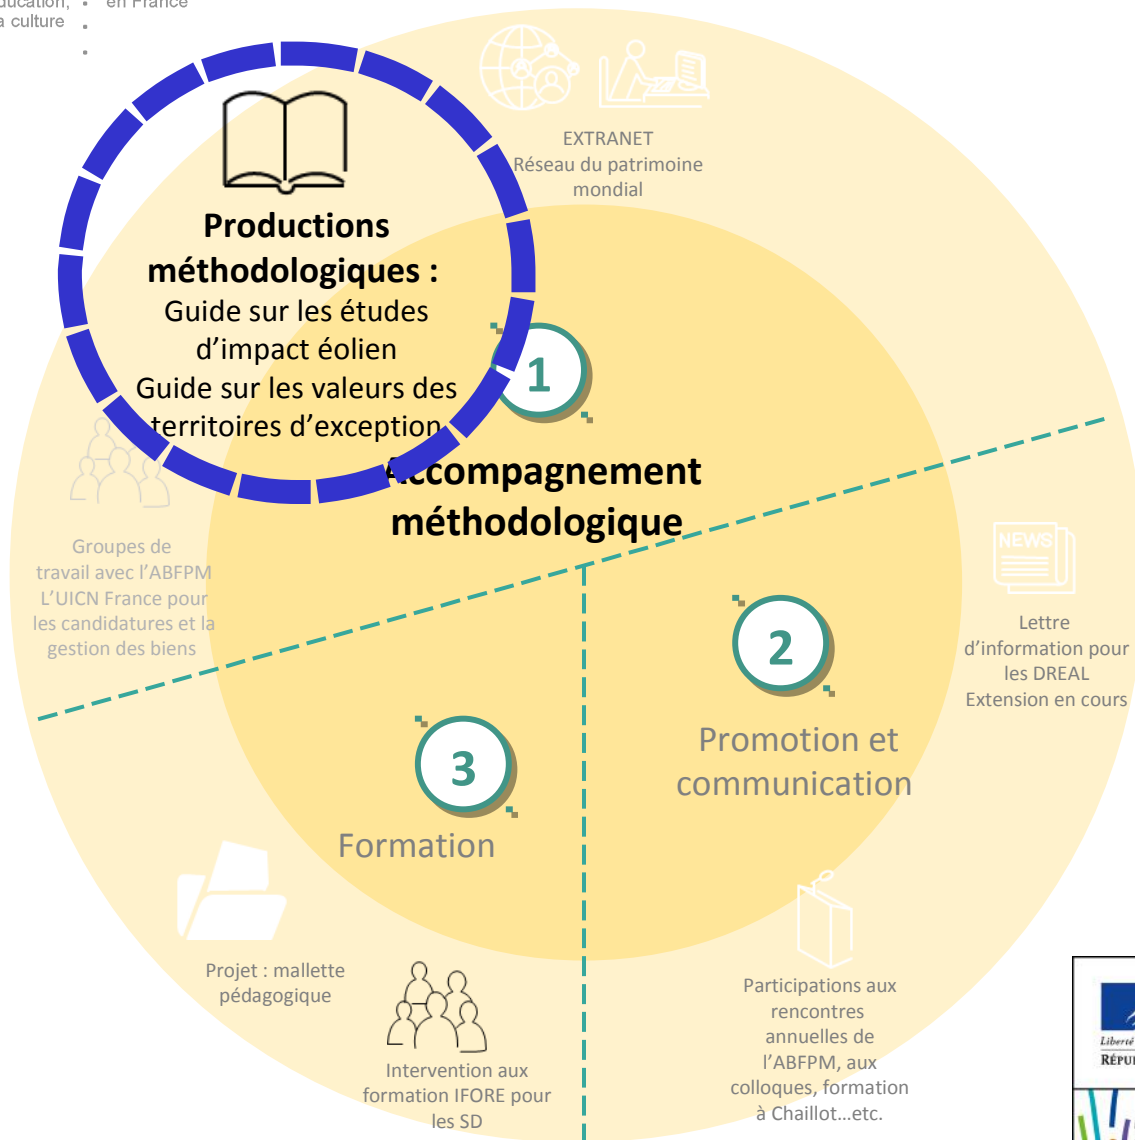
ducation, • en France
a culture •
•

EXTRANET
Réseau du patrimoine mondial

Productions méthodologiques :
Guide sur les études d'impact éolien
Guide sur les valeurs des territoires d'exception

1

Accompagnement méthodologique

Groupes de travail avec l'ABFPM
L'UICN France pour les candidatures et la gestion des biens

NEWS

Lettre d'information pour les DREAL
Extension en cours

2

Promotion et communication

3

Formation

Projet : mallette pédagogique

Intervention aux formation IFORE pour les SD

Participations aux rencontres annuelles de l'ABFPM, aux colloques, formation à Chaillot…etc.

Liberté
RÉPU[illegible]